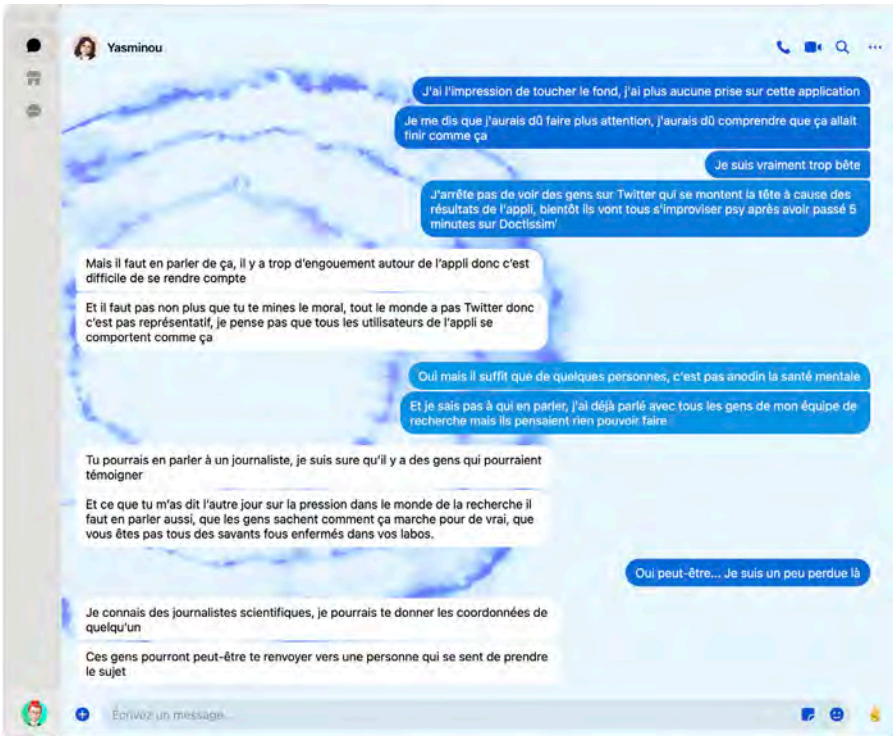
Yasminou

J'ai l'impression de toucher le fond, j'ai plus aucune prise sur cette application

Je me dis que j'aurais dû faire plus attention, j'aurais dû comprendre que ça allait finir comme ça

Je suis vraiment trop bête

J'arrête pas de voir des gens sur Twitter qui se montent la tête à cause des résultats de l'appli, bientôt ils vont tous s'improviser psy après avoir passé 5 minutes sur Doctissim'

Mais il faut en parler de ça, il y a trop d'engouement autour de l'appli donc c'est difficile de se rendre compte

Et il faut pas non plus que tu te mines le moral, tout le monde a pas Twitter donc c'est pas représentatif, je pense pas que tous les utilisateurs de l'appli se comportent comme ça

Oui mais il suffit que de quelques personnes, c'est pas anodin la santé mentale

Et je sais pas à qui en parler, j'ai déjà parlé avec tous les gens de mon équipe de recherche mais ils pensaient rien pouvoir faire

Tu pourrais en parler à un journaliste, je suis sure qu'il y a des gens qui pourraient témoigner

Et ce que tu m'as dit l'autre jour sur la pression dans le monde de la recherche il faut en parler aussi, que les gens sachent comment ça marche pour de vrai, que vous êtes pas tous des savants fous enfermés dans vos labos.

Oui peut-être... Je suis un peu perdue là

Je connais des journalistes scientifiques, je pourrais te donner les coordonnées de quelqu'un

Ces gens pourront peut-être te renvoyer vers une personne qui se sent de prendre le sujet

Écrivez un message...